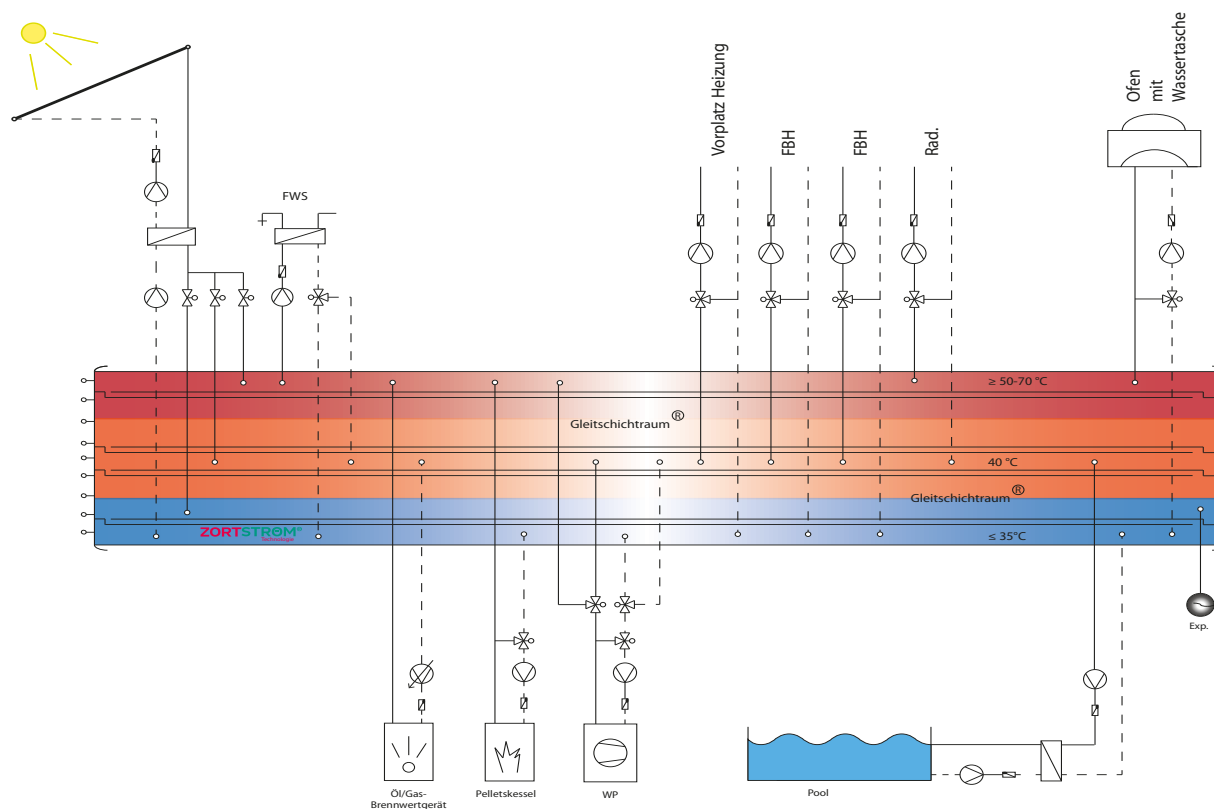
FWS

Vorplatz Heizung

FBH

FBH

Rad.

Ofen mit Wassertasche

≥ 50-70 °C

Gleitschichtraum®

40 °C

Gleitschichtraum®

ZORTSTROM® Technologie

≤ 35°C

Exp.

Öl/Gas-Brennwertgerät

Pelletskessel

WP

Pool